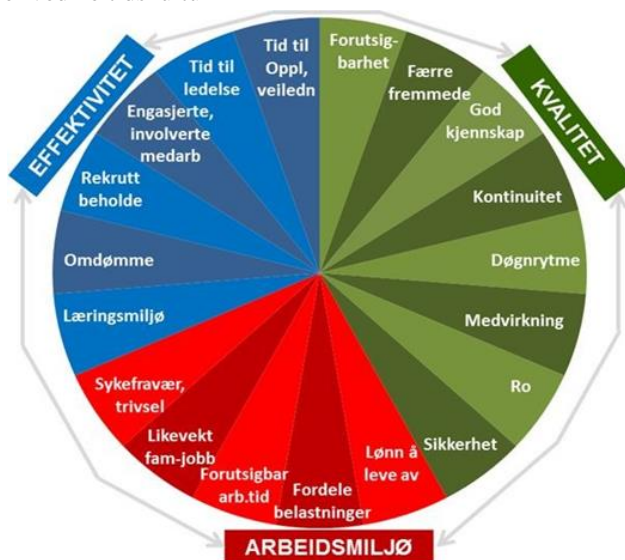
EFFEKTIVITET

KVALITET

ARBEIDSMILJØ

Tid til Oppl, veiledn

Tid til ledelse

Engasjerte, involverte medarb

Rekrutt beholde

Omdømme

Læringsmiljø

Forutsigbarhet

Færre fremmede

God kjennskap

Kontinuitet

Døgnrytme

Medvirkning

Ro

Sikkerhet

Lønn å leve av

Fordele belastninger

Forutsigbar arb.tid

Likevekt fam-jobb

Sykefravær, trivsel